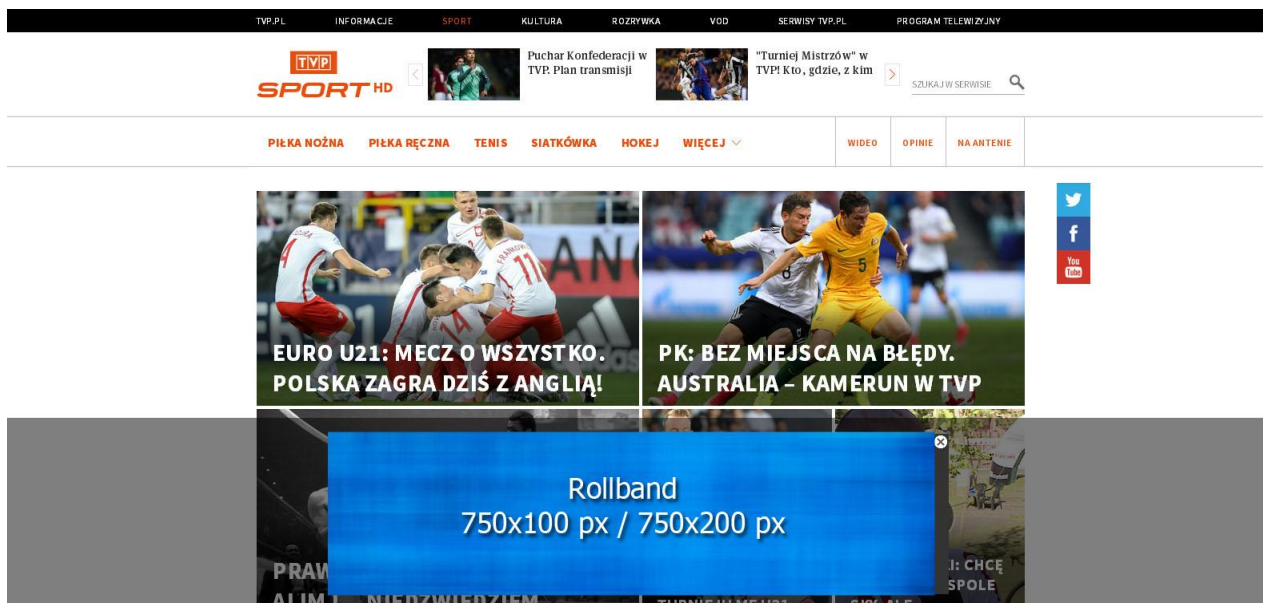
TVP.PL INFORMACJE SPORT KULTURA ROZRYWKA VOD SERWISY TVP.PL PROGRAM TELEWIZYJNY

TVP SPORT HD

Puchar Konfederacji w TVP. Plan transmisji

"Turniej Mistrzów" w TVP! Kto, gdzie, z kim

SZUKAJ W SERWISIE

PIŁKA NOŻNA PIŁKA RĘCZNA TENIS SIATKÓWKA HOKEJ WIĘCEJ

WIDEO OPINIE NA ANTENIE

EURO U21: MECZ O WSZYSTKO. POLSKA ZAGRA DZIŚ Z ANGLIĄ!

PK: BEZ MIEJSCA NA BŁĘDY. AUSTRALIA – KAMERUN W TVP

PRAW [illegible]

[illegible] I: CHCĘ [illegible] SPOLE

Rollband
750x100 px / 750x200 px